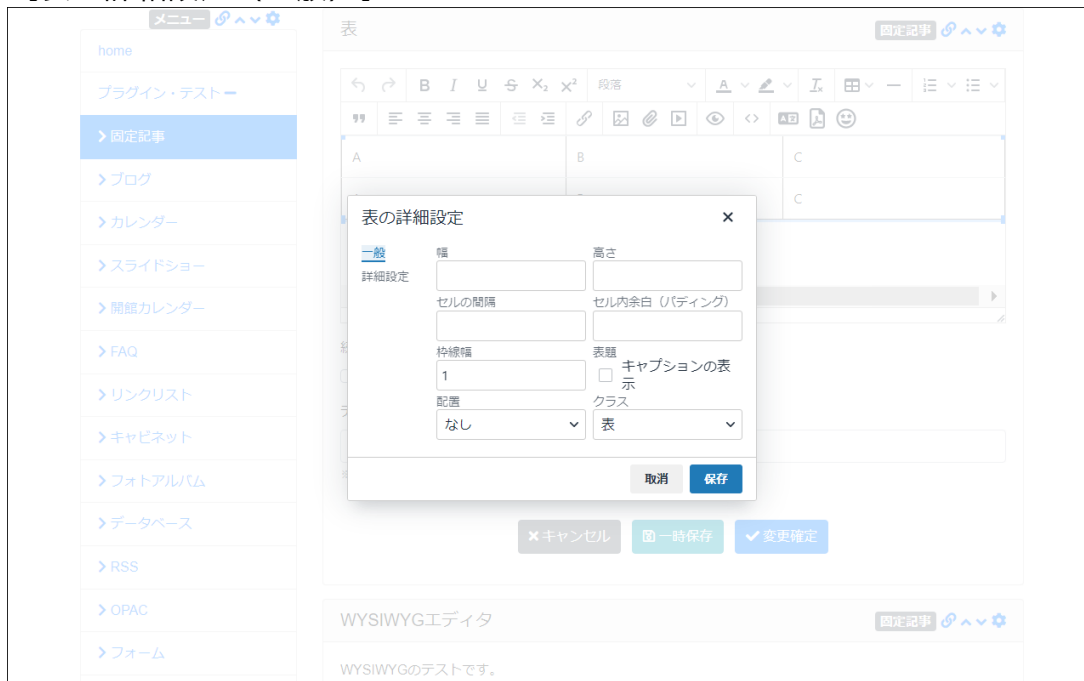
メニュー

home

プラグイン・テストー

> 固定記事

> ブログ

> カレンダー

> スライドショー

> 開館カレンダー

> FAQ

> リンクリスト

> キャビネット

> フォトアルバム

> データベース

> RSS

> OPAC

> フォーム

表

固定記事

段落

A | B | C

C

表の詳細設定

一般

詳細設定

幅

高さ

セルの間隔

セル内余白（パディング）

枠線幅

1

表題

キャプションの表示

配置

なし

クラス

表

取消

保存

✖キャンセル

一時保存

✔変更確定

WYSIWYGエディタ

固定記事

WYSIWYGのテストです。